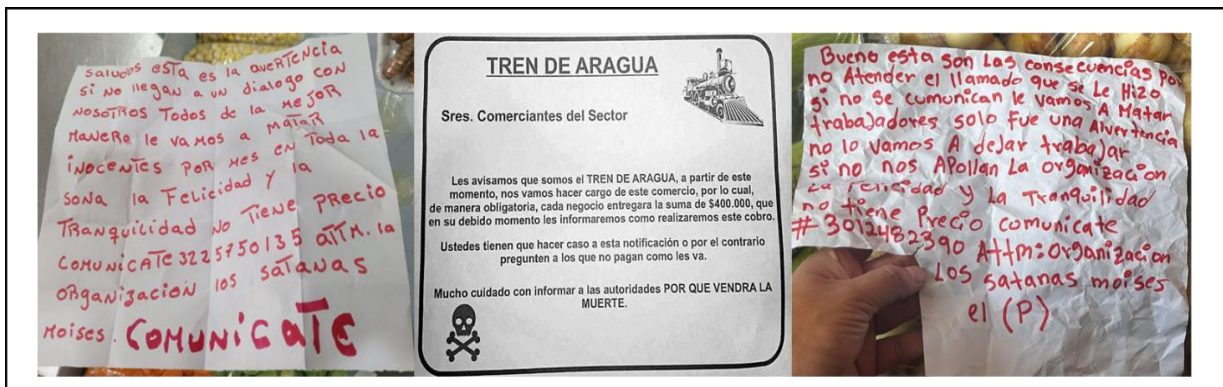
saludos esta es la advertencia si no llegan a un dialogo con nosotros todos de la mejor manera le vamos a matar inocentes por mes en toda la sona la felicidad y la tranquilidad no tiene precio comunicate 3225750135 attm. la organizacion los satanas moises. COMUNICATE

TREN DE ARAGUA

Sres. Comerciantes del Sector

Les avisamos que somos el TREN DE ARAGUA, a partir de este momento, nos vamos hacer cargo de este comercio, por lo cual, de manera obligatoria, cada negocio entregara la suma de $400.000, que en su debido momento les informaremos como realizaremos este cobro.

Ustedes tienen que hacer caso a esta notificación o por el contrario pregunten a los que no pagan como les va.

Mucho cuidado con informar a las autoridades POR QUE VENDRA LA MUERTE.

Bueno esta son las consecuencias por no atender el llamado que se le hizo si no se comunican le vamos a matar trabajadores solo fue una advertencia no lo vamos a dejar trabajar si no nos apoyan la organizacion la felicidad y la tranquilidad no tiene precio comunicate #3012482390 Attm: organizacion los satanas moises el (P)